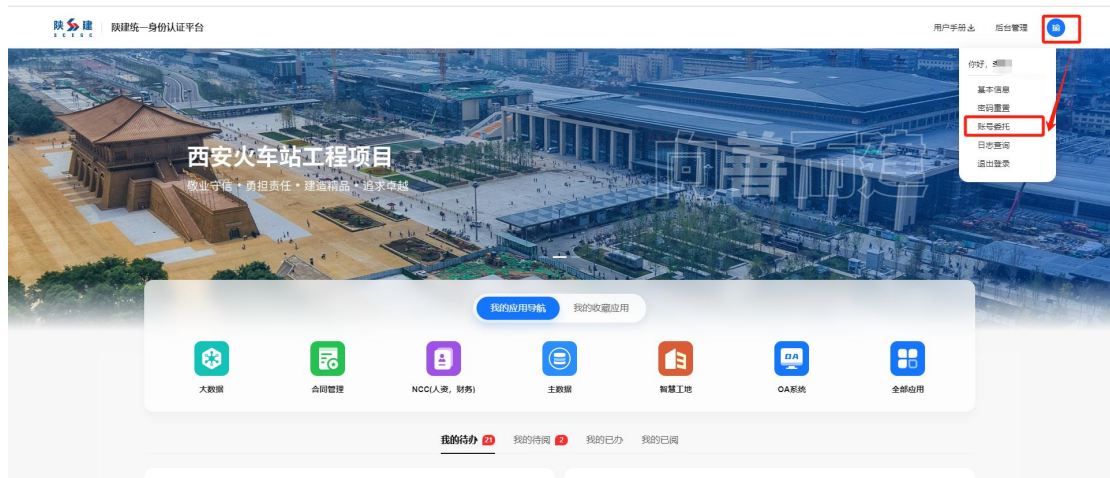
陕建
SCEGC
陕建统一身份认证平台

用户手册
后台管理
编

你好，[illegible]
基本信息
密码重置
账号委托
日志查询
退出登录

西安火车站工程项目
敬业守信 • 勇担责任 • 建造精品 • 追求卓越

我的应用导航
我的收藏应用

大数据
合同管理
NCC(人资，财务)
主数据
智慧工地
OA系统
全部应用

我的待办 21
我的待阅 2
我的已办
我的已阅